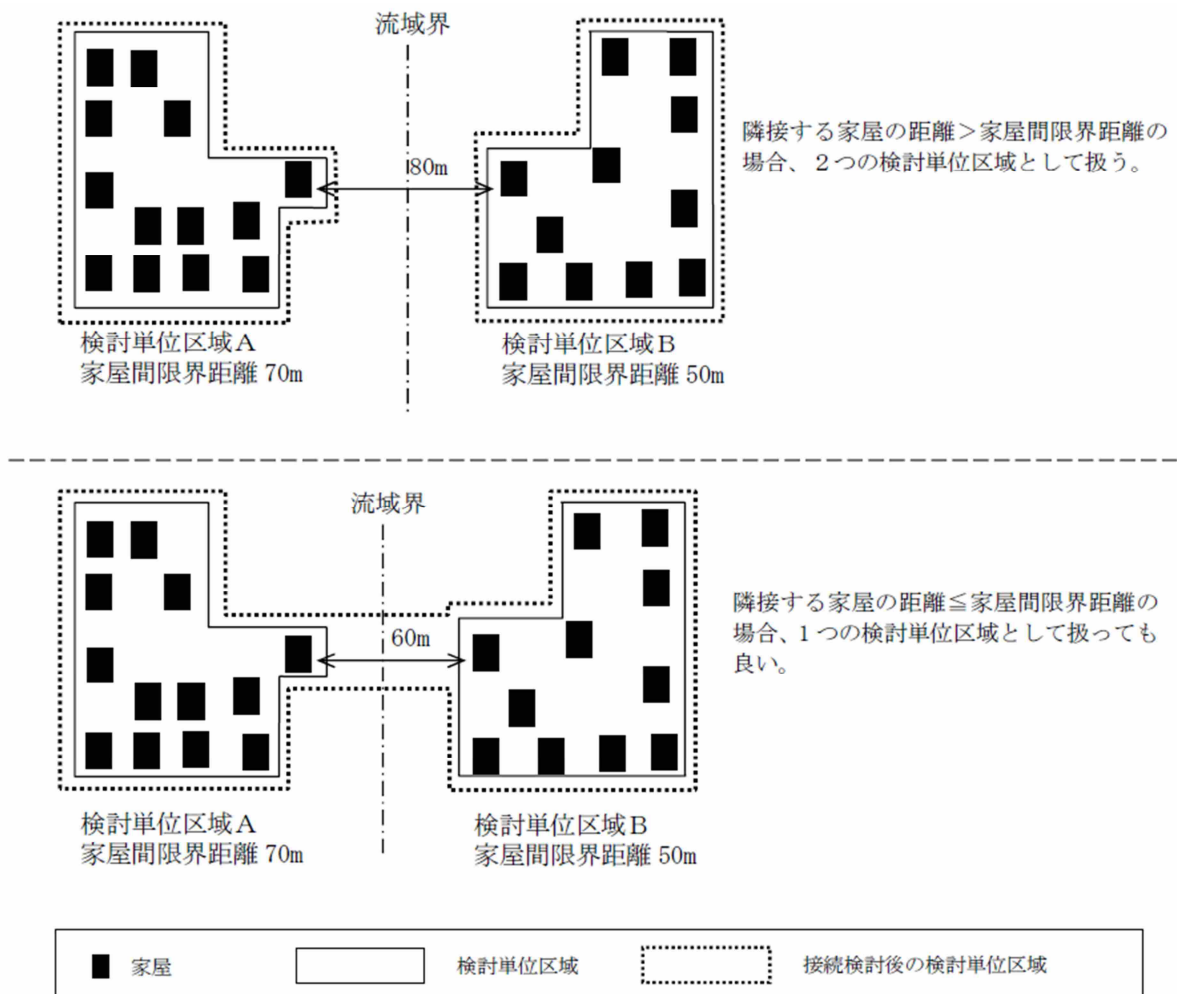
流域界

80m

隣接する家屋の距離＞家屋間限界距離の場合、２つの検討単位区域として扱う。

検討単位区域Ａ
家屋間限界距離 70m

検討単位区域Ｂ
家屋間限界距離 50m

流域界

60m

隣接する家屋の距離≦家屋間限界距離の場合、１つの検討単位区域として扱っても良い。

検討単位区域Ａ
家屋間限界距離 70m

検討単位区域Ｂ
家屋間限界距離 50m

家屋　検討単位区域　接続検討後の検討単位区域